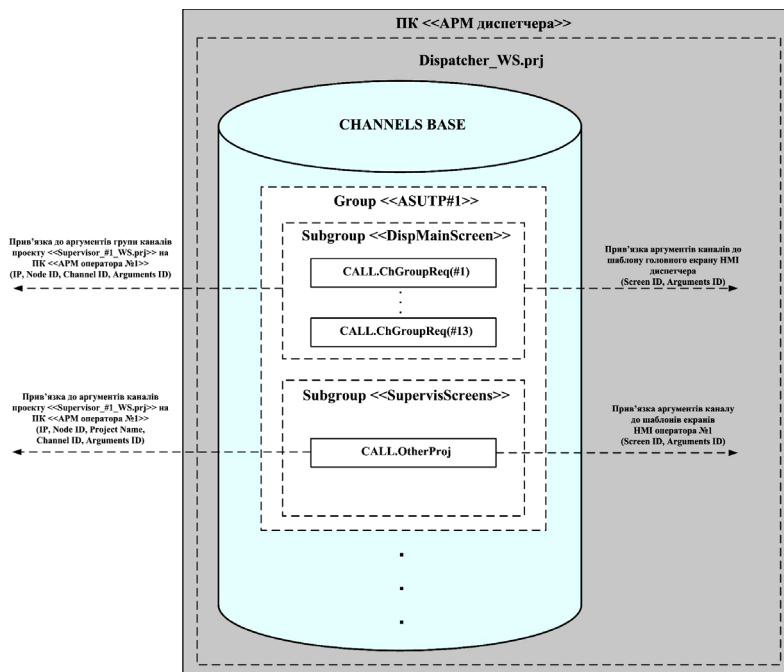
ПК <<АРМ диспетчера>>

Dispatcher_WS.prj

CHANNELS BASE

Group <<ASUTP#1>>

Subgroup <<DispMainScreen>>

CALL.ChGroupReq(#1)

.
.
.

CALL.ChGroupReq(#13)

Subgroup <<SupervisScreens>>

CALL.OtherProj

.
.
.

Прив'язка до аргументів групи каналів проекту <<Supervisor_#1_WS.prj>> на ПК <<АРМ оператора №1>> (IP, Node ID, Channel ID, Arguments ID)

Прив'язка аргументів каналів до шаблону головного екрану HMI диспетчера (Screen ID, Arguments ID)

Прив'язка до аргументів каналів проекту <<Supervisor_#1_WS.prj>> на ПК <<АРМ оператора №1>> (IP, Node ID, Project Name, Channel ID, Arguments ID)

Прив'язка аргументів каналу до шаблонів екранів HMI оператора №1 (Screen ID, Arguments ID)